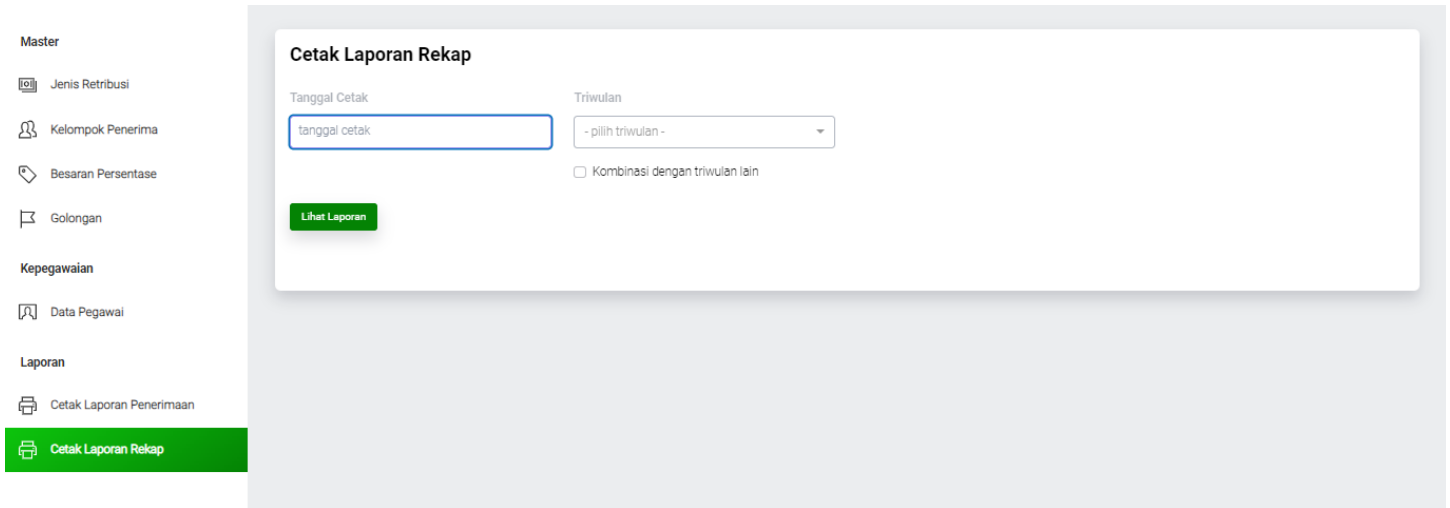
Master

Jenis Retribusi

Kelompok Penerima

Besaran Persentase

Golongan

Kepegawaian

Data Pegawai

Laporan

Cetak Laporan Penerimaan

Cetak Laporan Rekap

Cetak Laporan Rekap

Tanggal Cetak

tanggal cetak

Triwulan

- pilih triwulan -

Kombinasi dengan triwulan lain

Lihat Laporan